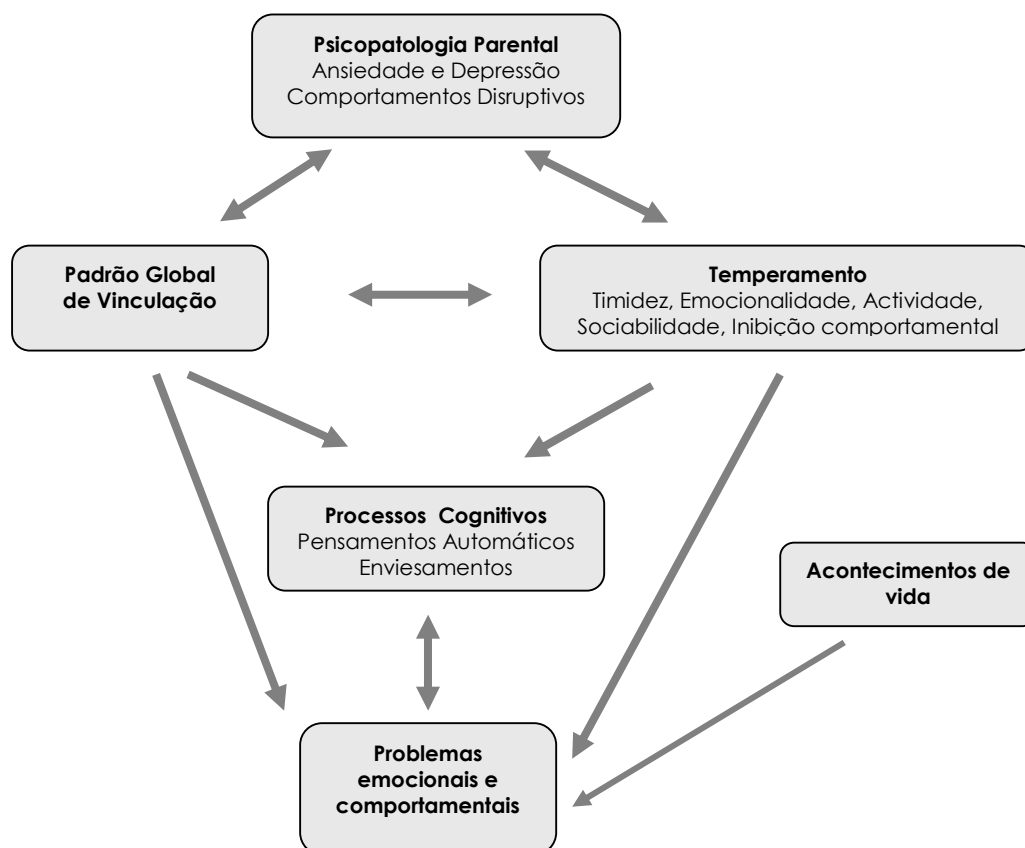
**Psicopatologia Parental**
Ansiedade e Depressão
Comportamentos Disruptivos

**Padrão Global de Vinculação**

**Temperamento**
Timidez, Emocionalidade, Actividade, Sociabilidade, Inibição comportamental

**Processos Cognitivos**
Pensamentos Automáticos
Enviesamentos

**Acontecimentos de vida**

**Problemas emocionais e comportamentais**